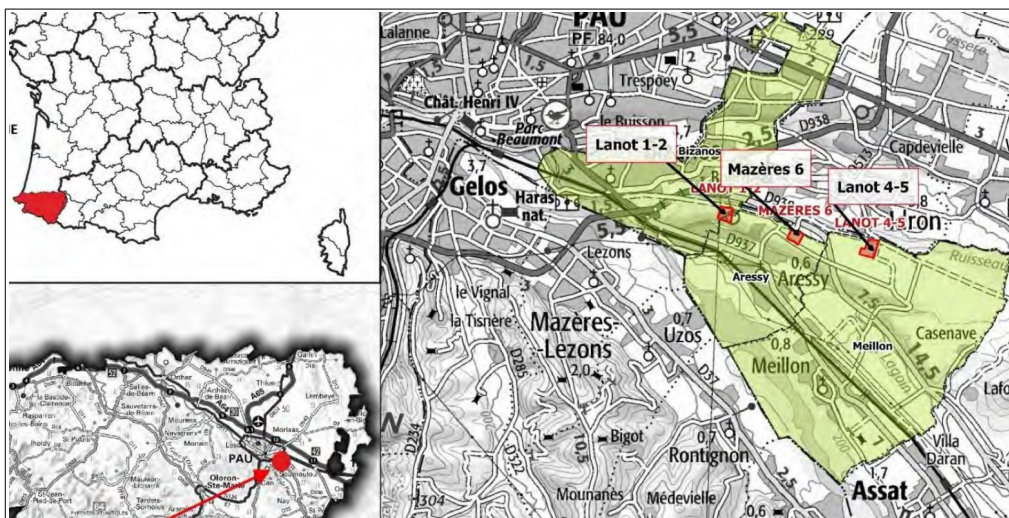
E

PAU
Oloron-Ste-Marie

PAU
PF 84,0
Lalanne
Trespoey
Chât. Henri IV
le Buisson
Parc Beaumont
Bizanos
D938
Capdevielle
Lanot 1-2
Mazères 6
Lanot 4-5
LANOT 1-2
MAZÈRES 6
LANOT 4-5
Gelos
Haras nat.
3,7
5,5
ron
Lezons
D937
0,6
Aressy
Aressy
Ruisseau
le Vignal
la Tisnère
Mazères-Lezons
0,7
Uzos
7,5
Casenave
2,0
0,8
Meillon
Meillon
14,5
D285
Lafo
D234
Bigot
0,7
Rontignon
Villa Daran
D322
1,7
304
Mounanès
Médevielle
0,6
Assat